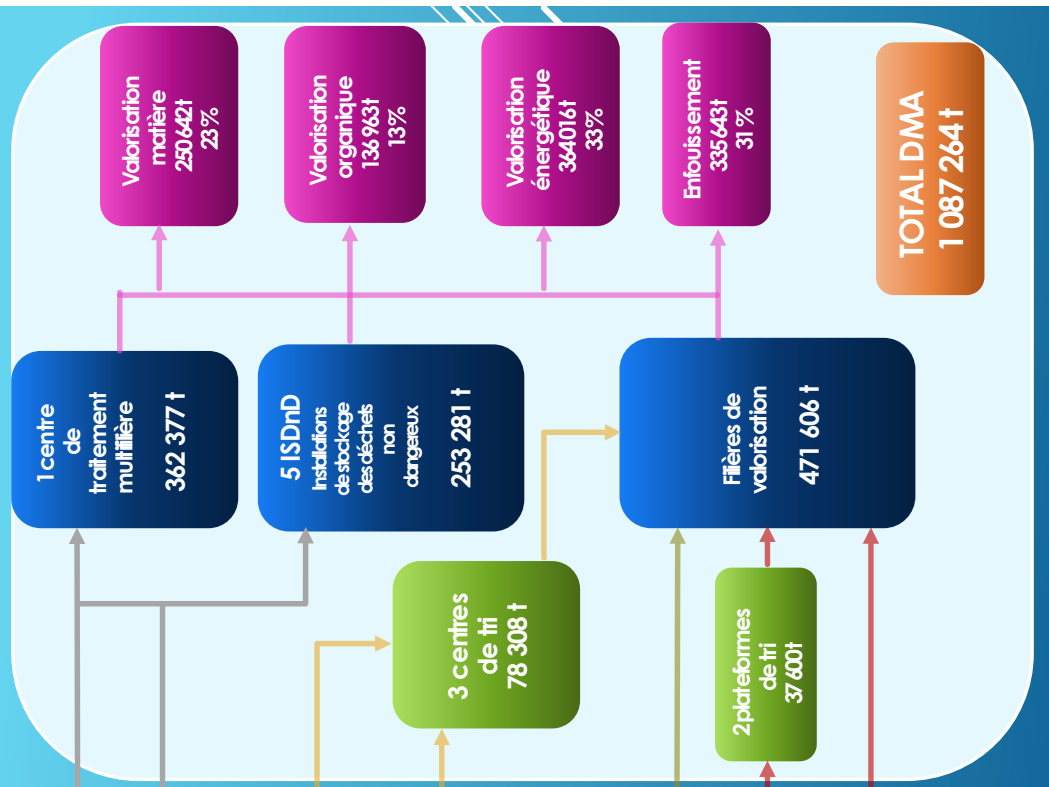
Valorisation matière 250642t 23%

Valorisation organique 136963t 13%

Valorisation énergétique 364016t 33%

Enfouissement 335643t 31 %

TOTAL DMA 1 087 264 t

1 centre de traitement multifilière 362 377 t

5 ISDnD Installations de stockage des déchets non dangereux 253 281 t

Filières de valorisation 471 606 t

3 centres de tri 78 308 t

2 plateformes de tri 37 600t